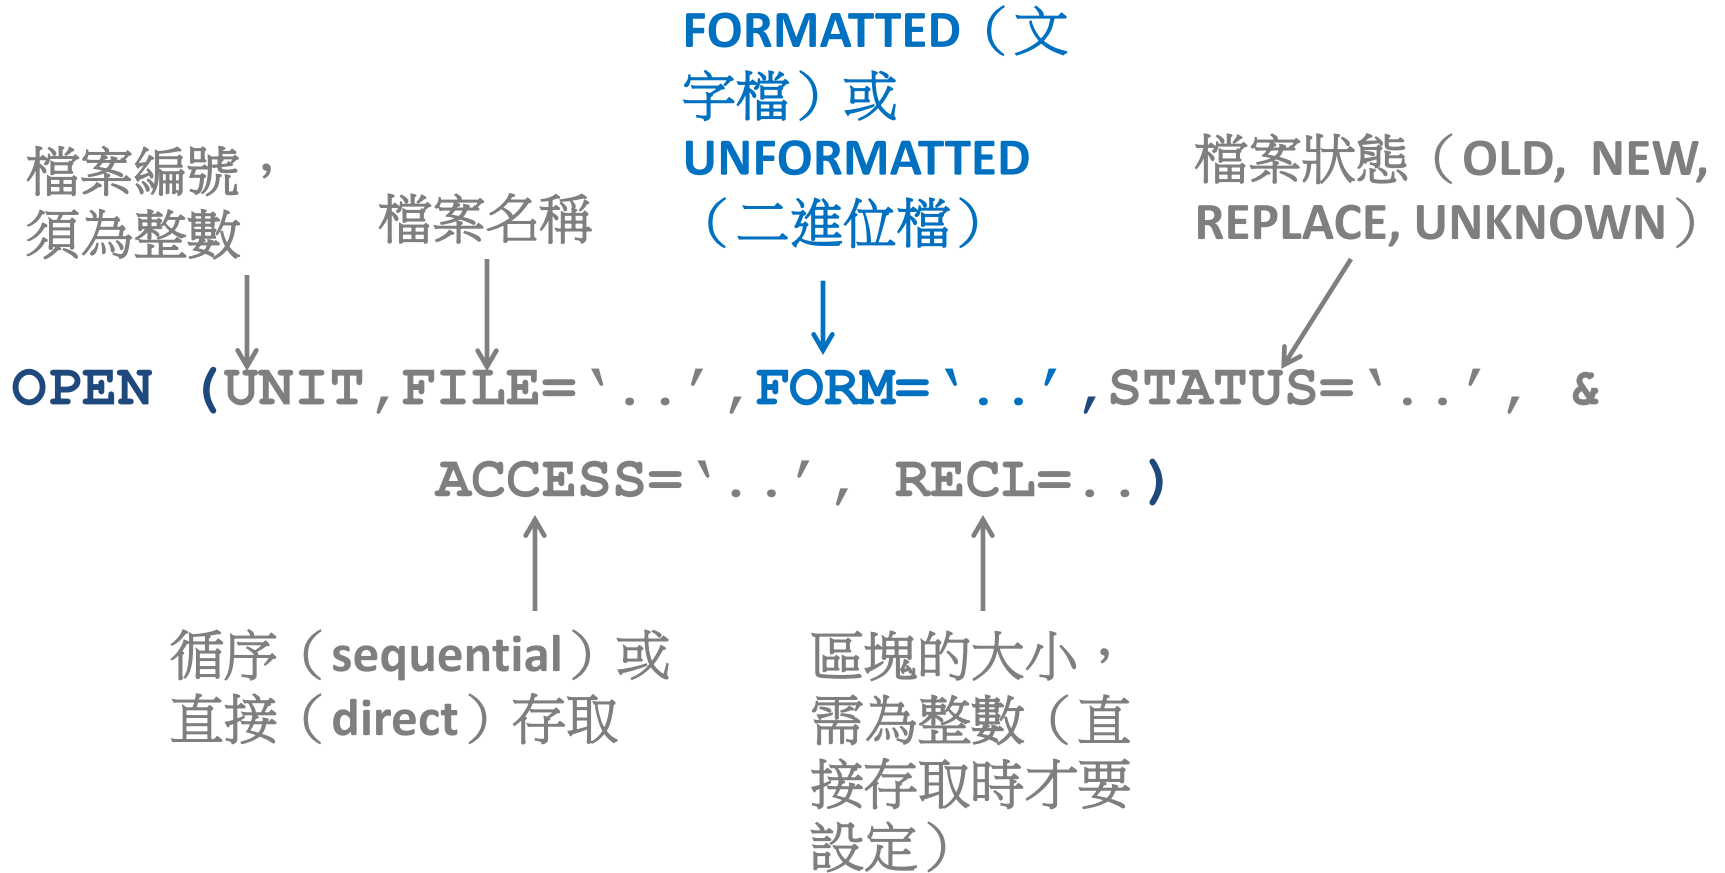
FORMATTED（文字檔）或 UNFORMATTED（二進位檔）

檔案編號，須為整數

檔案名稱

檔案狀態（OLD, NEW, REPLACE, UNKNOWN）

OPEN (UNIT,FILE=‘..’,FORM=‘..’,STATUS=‘..’, &
ACCESS=‘..’, RECL=..)

循序（sequential）或直接（direct）存取

區塊的大小，需為整數（直接存取時才要設定）